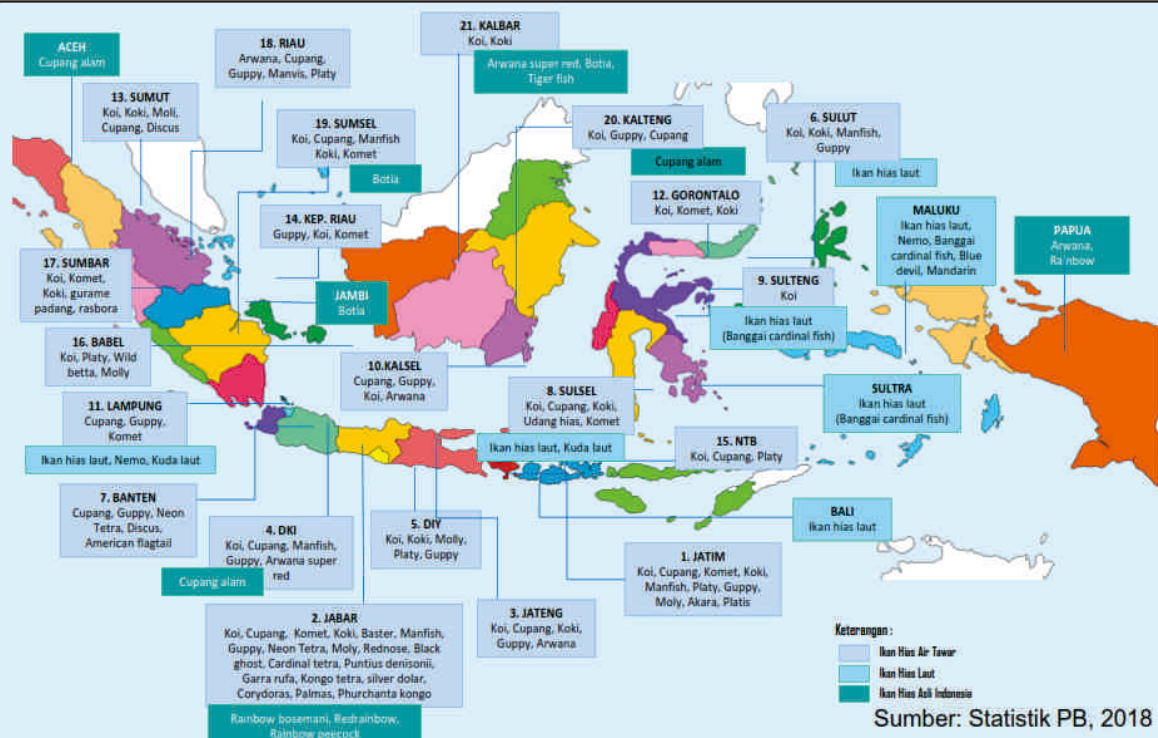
ACEH
Cupang alam

18. RIAU
Arwana, Cupang, Guppy, Manvis, Platy

21. KALBAR
Koi, Koki

Arwana super red, Botia, Tiger fish

13. SUMUT
Koi, Koki, Moli, Cupang, Discus

19. SUMSEL
Koi, Cupang, Manfish Koki, Komet

Botia

20. KALTENG
Koi, Guppy, Cupang

Cupang alam

6. SULUT
Koi, Koki, Manfish, Guppy

Ikan hias laut

12. GORONTALO
Koi, Komet, Koki

14. KEP. RIAU
Guppy, Koi, Komet

MALUKU
Ikan hias laut, Nemo, Banggai cardinal fish, Blue devil, Mandarin

PAPUA
Arwana, Rainbow

17. SUMBAR
Koi, Komet, Koki, gurame padang, rasbora

JAMBI
Botia

9. SULTENG
Koi

Ikan hias laut (Banggai cardinal fish)

16. BABEL
Koi, Platy, Wild betta, Molly

10.KALSEL
Cupang, Guppy, Koi, Arwana

8. SULSEL
Koi, Cupang, Koki, Udang hias, Komet

SULTRA
Ikan hias laut (Banggai cardinal fish)

11. LAMPUNG
Cupang, Guppy, Komet

Ikan hias laut, Nemo, Kuda laut

Ikan hias laut, Kuda laut

15. NTB
Koi, Cupang, Platy

7. BANTEN
Cupang, Guppy, Neon Tetra, Discus, American flagtail

BALI
Ikan hias laut

4. DKI
Koi, Cupang, Manfish, Guppy, Arwana super red

Cupang alam

5. DIY
Koi, Koki, Molly, Platy, Guppy

1. JATIM
Koi, Cupang, Komet, Koki, Manfish, Platy, Guppy, Moly, Akara, Platis

2. JABAR
Koi, Cupang, Komet, Koki, Baster, Manfish, Guppy, Neon Tetra, Moly, Rednose, Black ghost, Cardinal tetra, Puntius denisonii, Garra rufa, Kongo tetra, silver dolar, Corydoras, Palmas, Phurchanta kongo

Rainbow bosemani, Redrainbow, Rainbow peecock

3. JATENG
Koi, Cupang, Koki, Guppy, Arwana

Keterangan :
Ikan Hias Air Tawar
Ikan Hias Laut
Ikan Hias Asli Indonesia

Sumber: Statistik PB, 2018